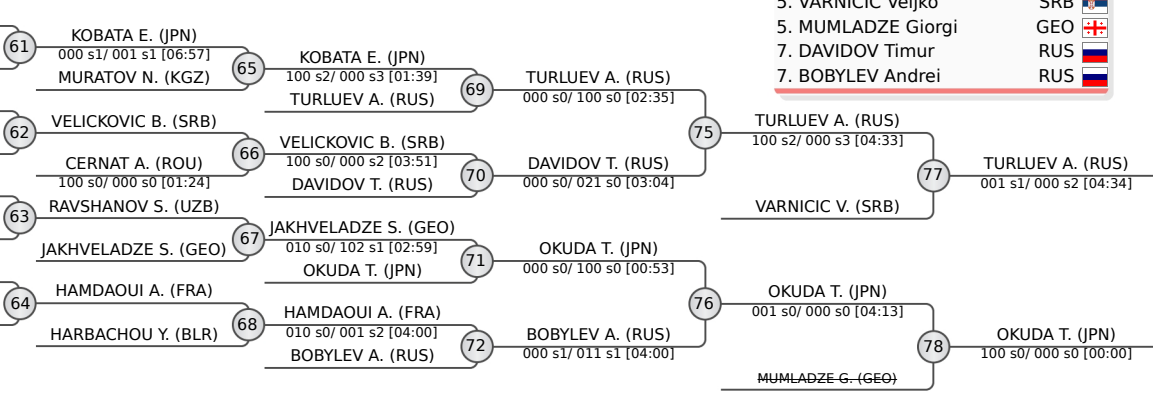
5. VARNICIC Veljko SRB
5. MUMLADZE Giorgi GEO
7. DAVIDOV Timur RUS
7. BOBYLEV Andrei RUS

61
KOBATA E. (JPN)
000 s1/ 001 s1 [06:57]
MURATOV N. (KGZ)

65
KOBATA E. (JPN)
100 s2/ 000 s3 [01:39]
TURLUEV A. (RUS)

69
TURLUEV A. (RUS)
000 s0/ 100 s0 [02:35]

62
VELICKOVIC B. (SRB)
CERNAT A. (ROU)
100 s0/ 000 s0 [01:24]

66
VELICKOVIC B. (SRB)
100 s0/ 000 s2 [03:51]
DAVIDOV T. (RUS)

70
DAVIDOV T. (RUS)
000 s0/ 021 s0 [03:04]

75
TURLUEV A. (RUS)
100 s2/ 000 s3 [04:33]
VARNICIC V. (SRB)

77
TURLUEV A. (RUS)
001 s1/ 000 s2 [04:34]

63
RAVSHANOV S. (UZB)
JAKHVELADZE S. (GEO)

67
JAKHVELADZE S. (GEO)
010 s0/ 102 s1 [02:59]
OKUDA T. (JPN)

71
OKUDA T. (JPN)
000 s0/ 100 s0 [00:53]

64
HAMDAOUI A. (FRA)
HARBACHOU Y. (BLR)

68
HAMDAOUI A. (FRA)
010 s0/ 001 s2 [04:00]
BOBYLEV A. (RUS)

72
BOBYLEV A. (RUS)
000 s1/ 011 s1 [04:00]

76
OKUDA T. (JPN)
001 s0/ 000 s0 [04:13]
MUMLADZE G. (GEO)

78
OKUDA T. (JPN)
100 s0/ 000 s0 [00:00]